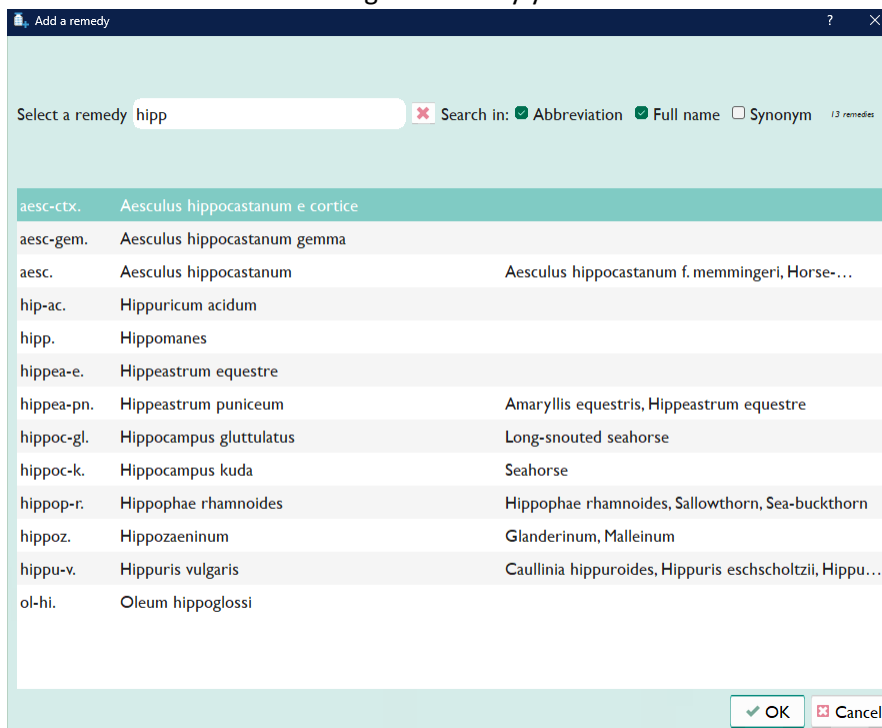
Add a remedy ? ✕

Select a remedy hipp Search in: Abbreviation Full name Synonym 13 remedies

| | | |
|---|---|---|
| aesc-ctx. | Aesculus hippocastanum e cortice | |
| aesc-gem. | Aesculus hippocastanum gemma | |
| aesc. | Aesculus hippocastanum | Aesculus hippocastanum f. memmingeri, Horse-… |
| hip-ac. | Hippuricum acidum | |
| hipp. | Hippomanes | |
| hippea-e. | Hippeastrum equestre | |
| hippea-pn. | Hippeastrum puniceum | Amaryllis equestris, Hippeastrum equestre |
| hippoc-gl. | Hippocampus gluttulatus | Long-snouted seahorse |
| hippoc-k. | Hippocampus kuda | Seahorse |
| hippop-r. | Hippophae rhamnoides | Hippophae rhamnoides, Sallowthorn, Sea-buckthorn |
| hippoz. | Hippozaeninum | Glanderinum, Malleinum |
| hippu-v. | Hippuris vulgaris | Caullinia hippuroides, Hippuris eschscholtzii, Hippu… |
| ol-hi. | Oleum hippoglossi | |

OK Cancel